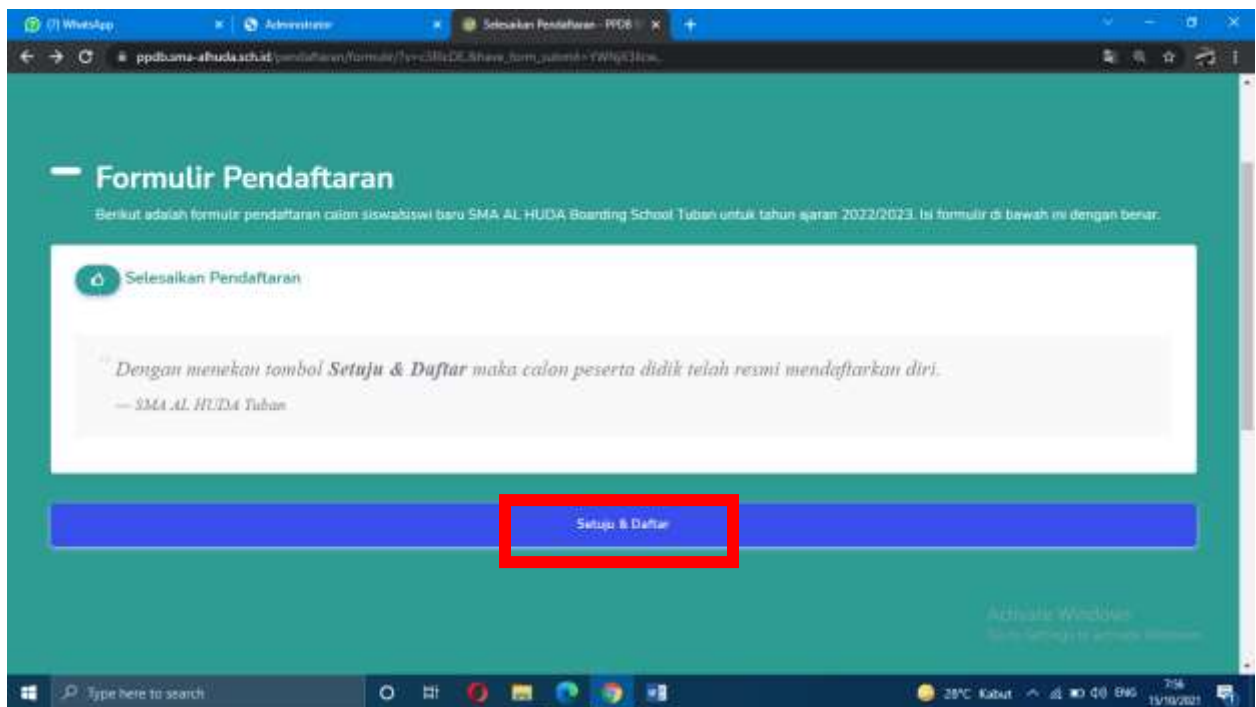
(7) WhatsApp
Administrator
Selesaikan Pendaftaran - PPDB
ppdb.sma-alhuda.sch.id/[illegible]

Formulir Pendaftaran

Berikut adalah formulir pendaftaran calon siswa/siswi baru SMA AL HUDA Boarding School Tuban untuk tahun ajaran 2022/2023. Isi formulir di bawah ini dengan benar.

Selesaikan Pendaftaran

Dengan menekan tombol **Setuju & Daftar** maka calon peserta didik telah resmi mendaftarkan diri.

— SMA AL HUDA Tuban

Setuju & Daftar

Activate Windows
Go to Settings to activate Windows.

Type here to search
28°C Kabut
ENG
7:56
11/10/2021